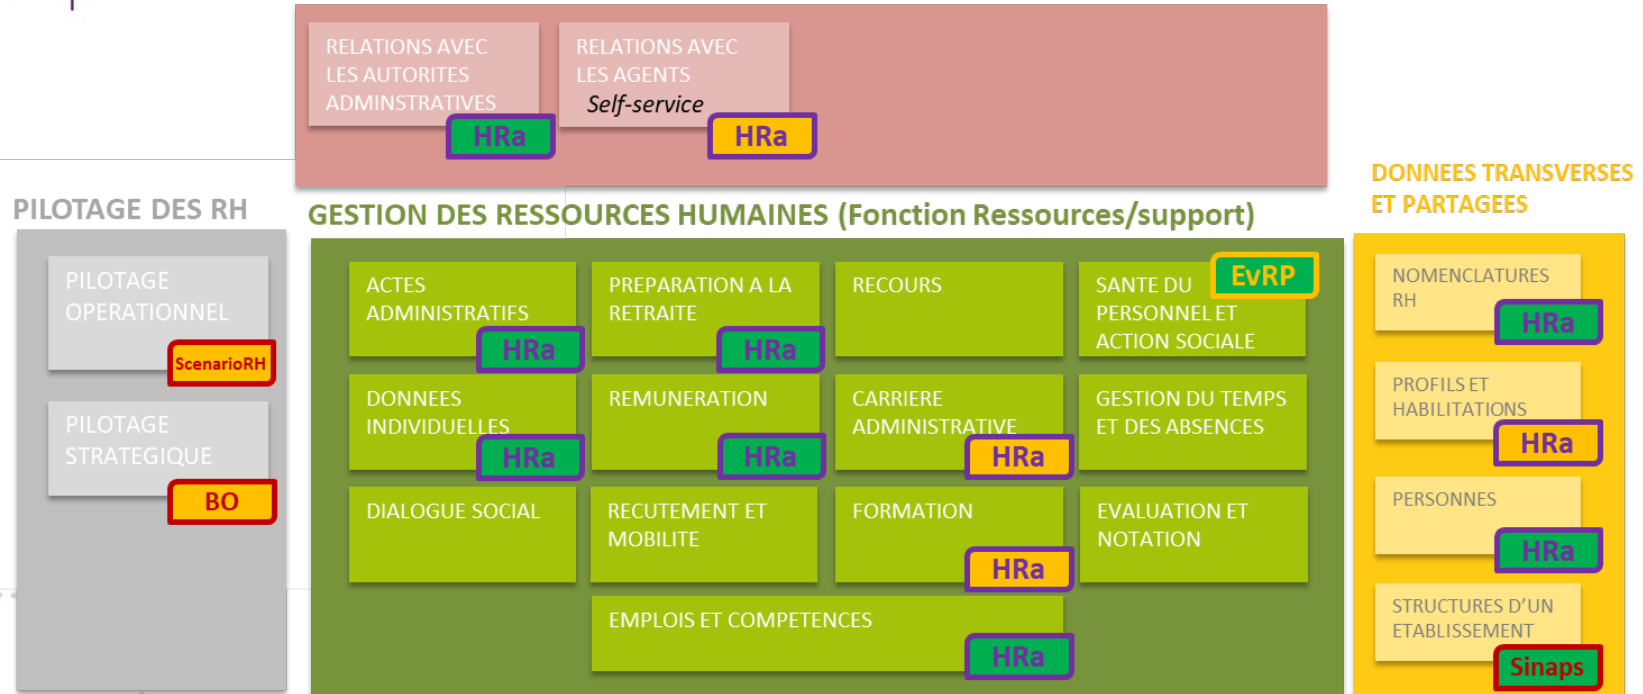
RELATIONS AVEC LES AUTORITES ADMINSTRATIVES
HRa

RELATIONS AVEC LES AGENTS
Self-service
HRa

PILOTAGE DES RH

PILOTAGE OPERATIONNEL
ScenarioRH

PILOTAGE STRATEGIQUE
BO

GESTION DES RESSOURCES HUMAINES (Fonction Ressources/support)

ACTES ADMINISTRATIFS
HRa

PREPARATION A LA RETRAITE
HRa

RECOURS

SANTE DU PERSONNEL ET ACTION SOCIALE
EvRP

DONNEES INDIVIDUELLES
HRa

REMUNERATION
HRa

CARRIERE ADMINISTRATIVE
HRa

GESTION DU TEMPS ET DES ABSENCES

DIALOGUE SOCIAL

RECUTEMENT ET MOBILITE

FORMATION
HRa

EVALUATION ET NOTATION

EMPLOIS ET COMPETENCES
HRa

DONNEES TRANSVERSES ET PARTAGEES

NOMENCLATURES RH
HRa

PROFILS ET HABILITATIONS
HRa

PERSONNES
HRa

STRUCTURES D'UN ETABLISSEMENT
Sinaps